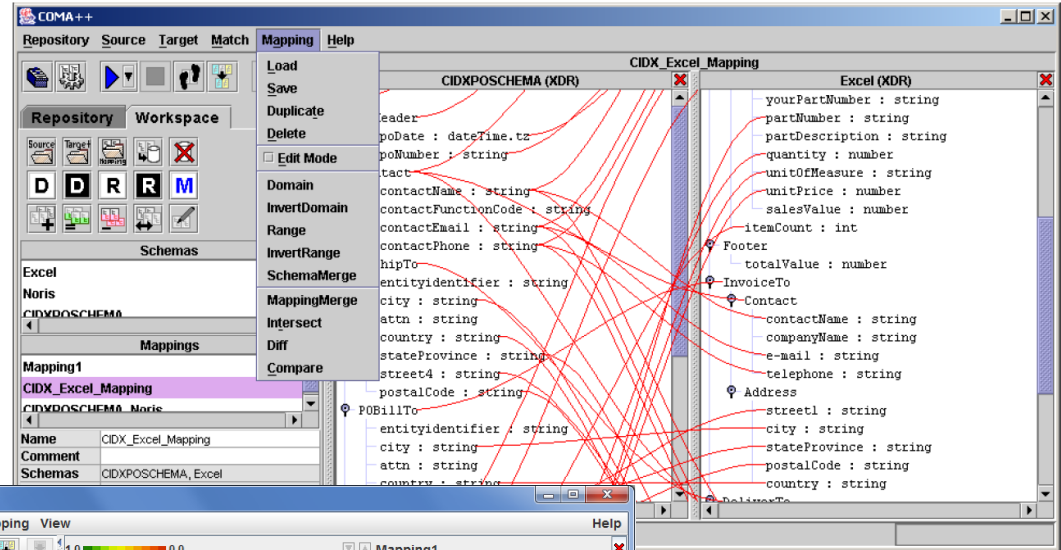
COMA++

Repository Source Target Match Mapping Help

Load
Save
Duplicate
Delete
Edit Mode
Domain
InvertDomain
Range
InvertRange
SchemaMerge
MappingMerge
Intersect
Diff
Compare

Repository Workspace

D D R R M

Schemas
Excel
Noris
CIDXPOSCHEMA

Mappings
Mapping1
CIDX_Excel_Mapping
CIDXPOSCHEMA_Noris

| Name | CIDX_Excel_Mapping |
|---|---|
| Comment | |
| Schemas | CIDXPOSCHEMA, Excel |

CIDX_Excel_Mapping

CIDXPOSCHEMA (XDR)

eader
poDate : dateTime.tz
poNumber : string
tact
contactName : string
contactFunctionCode : string
contactEmail : string
contactPhone : string
hipTo
entityidentifier : string
city : string
attn : string
country : string
stateProvince : string
street4 : string
postalCode : string
POBillTo
entityidentifier : string
city : string
attn : string
country : string

Excel (XDR)

yourPartNumber : string
partNumber : string
partDescription : string
quantity : number
unitOfMeasure : string
unitPrice : number
salesValue : number
itemCount : int
Footer
totalValue : number
InvoiceTo
Contact
contactName : string
companyName : string
e-mail : string
telephone : string
Address
street1 : string
city : string
stateProvince : string
postalCode : string
country : string
DeliverTo

pping View
Help
1.0 0.0
Mapping1